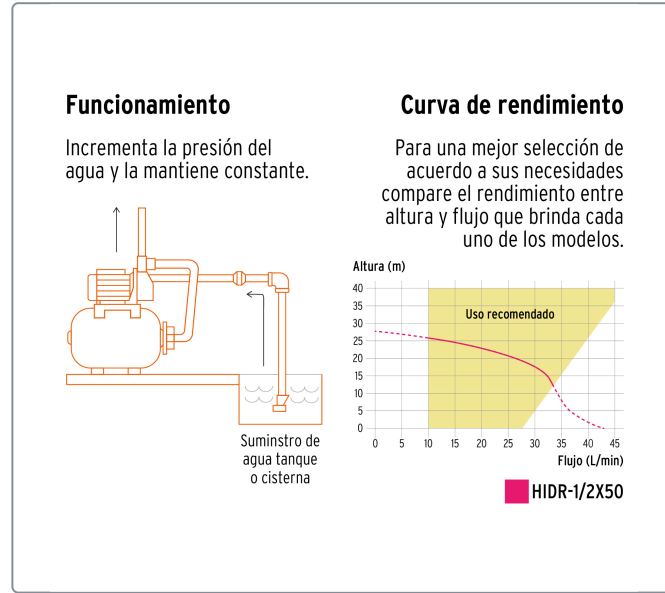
Funcionamiento

Incrementa la presión del agua y la mantiene constante.

Suminstro de agua tanque o cisterna

Curva de rendimiento

Para una mejor selección de acuerdo a sus necesidades compare el rendimiento entre altura y flujo que brinda cada uno de los modelos.

Altura (m)

40
35
30
25
20
15
10
5
0

Uso recomendado

0 5 10 15 20 25 30 35 40 45

Flujo (L/min)

HIDR-1/2X50